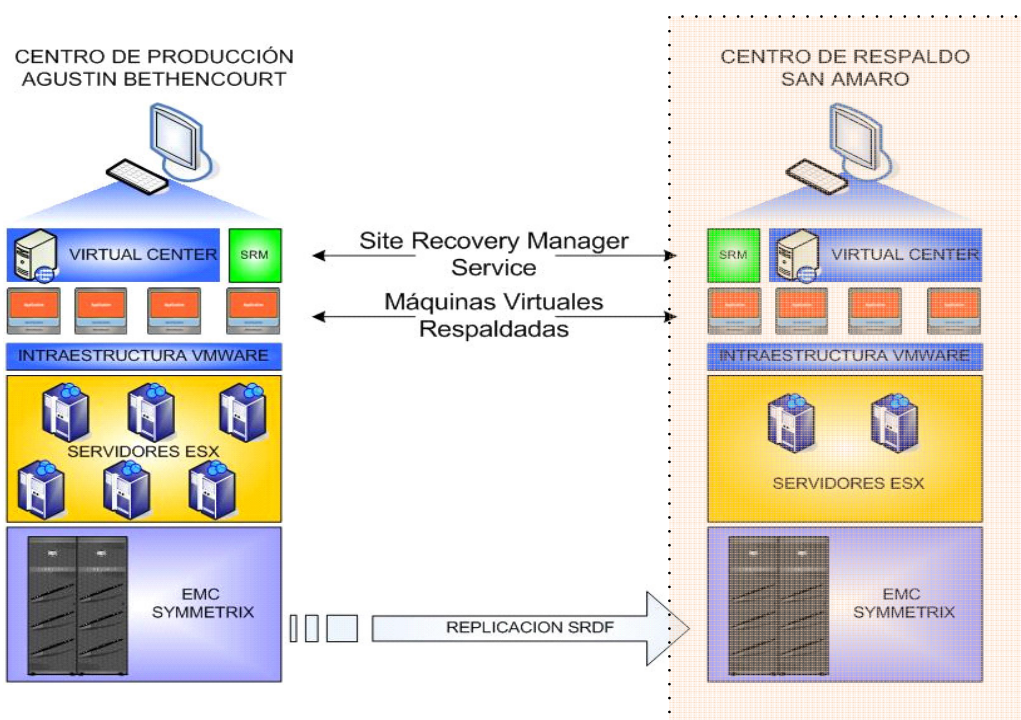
CENTRO DE PRODUCCIÓN
AGUSTIN BETHENCOURT

CENTRO DE RESPALDO
SAN AMARO

VIRTUAL CENTER

SRM

Site Recovery Manager
Service

SRM

VIRTUAL CENTER

Máquinas Virtuales
Respaldadas

INTRAESTRUCTURA VMWARE

INTRAESTRUCTURA VMWARE

SERVIDORES ESX

SERVIDORES ESX

EMC
SYMMETRIX

REPLICACION SRDF

EMC
SYMMETRIX